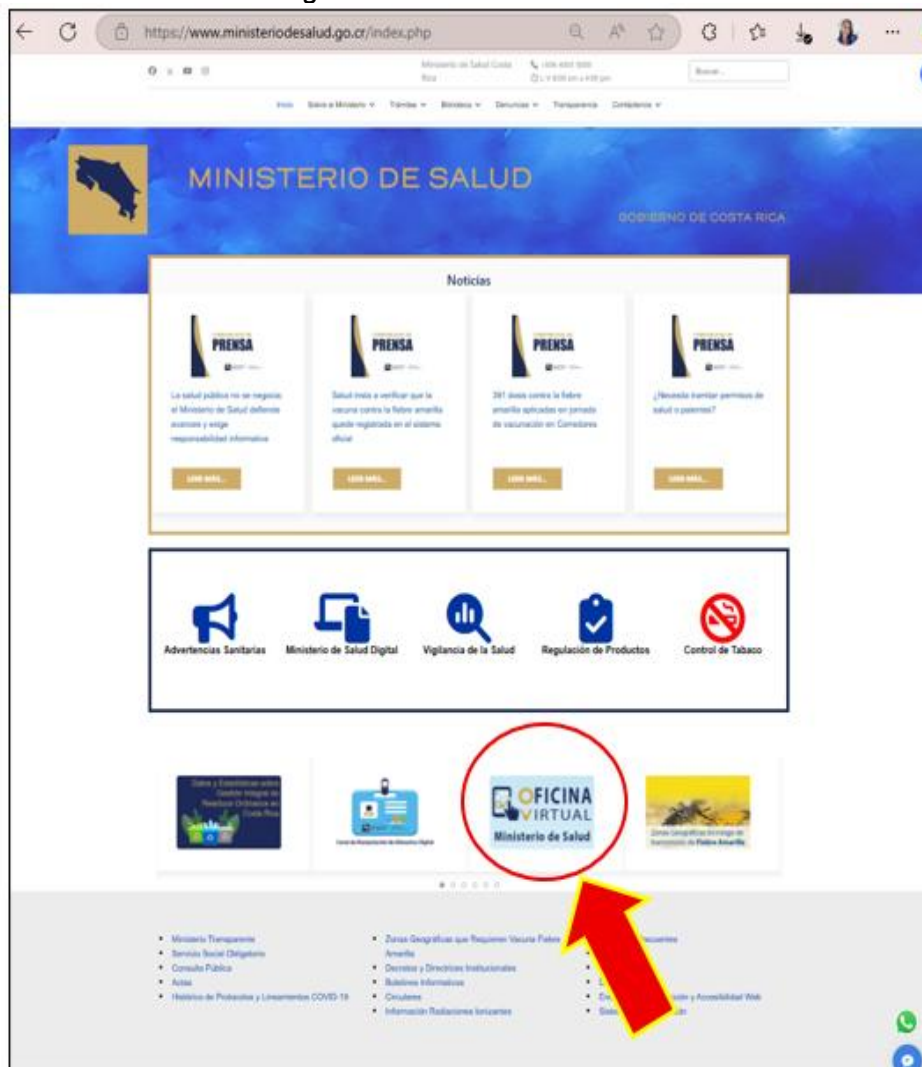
https://www.ministeriodesalud.go.cr/index.php

Ministerio de Salud Costa Rica

Buscar...

Inicio Sobre el Ministerio Trámites Biblioteca Denuncias Transparencia Contáctenos

MINISTERIO DE SALUD

GOBIERNO DE COSTA RICA

Noticias

PRENSA

La salud pública no se negocia: el Ministerio de Salud defiende acciones y exige responsabilidad informativa

LEER MÁS...

PRENSA

Salud insta a verificar que la vacuna contra la fiebre amarilla quede registrada en el sistema oficial

LEER MÁS...

PRENSA

391 dosis contra la fiebre amarilla aplicadas en jornada de vacunación en Corredores

LEER MÁS...

PRENSA

¿Necesita tramitar permisos de salud o patentes?

LEER MÁS...

Advertencias Sanitarias

Ministerio de Salud Digital

Vigilancia de la Salud

Regulación de Productos

Control de Tabaco

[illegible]

OFICINA VIRTUAL
Ministerio de Salud

Zonas Geográficas que Requieren Vacuna Fiebre Amarilla

• Ministerio Transparente
• Servicio Social Obligatorio
• Consulta Pública
• Actas
• Histórico de Protocolos y Lineamientos COVID-19

• Zonas Geográficas que Requieren Vacuna Fiebre Amarilla
• Decretos y Directrices Institucionales
• Boletines Informativos
• Circulares
• Información Radiaciones Ionizantes

• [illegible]
• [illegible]
• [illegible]
• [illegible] y Accesibilidad Web
• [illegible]